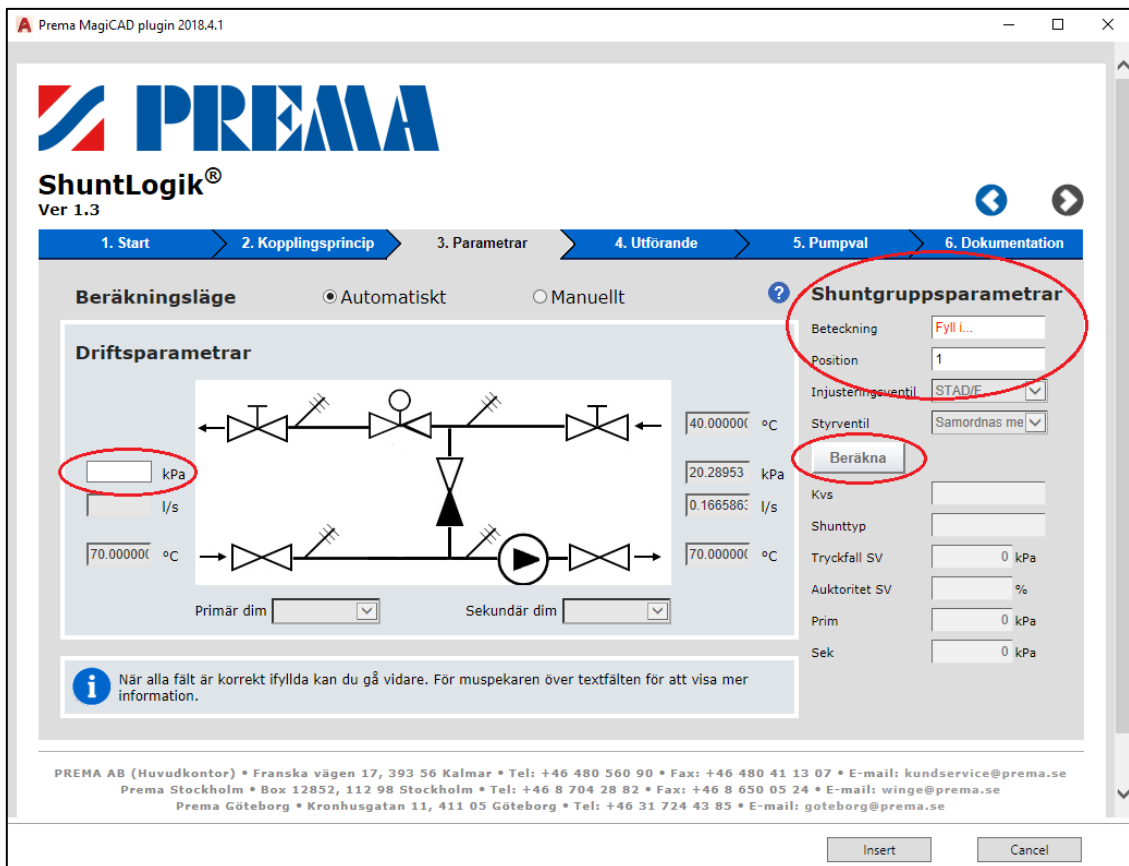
Prema MagiCAD plugin 2018.4.1

PREMA

ShuntLogik®
Ver 1.3

1. Start
2. Kopplingsprincip
3. Parametrar
4. Utförande
5. Pumpval
6. Dokumentation

Beräkningsläge
Automatiskt
Manuellt

Driftsparametrar

kPa
l/s
70.000000 °C

40.000000 °C
20.28953 kPa
0.1665863 l/s
70.000000 °C

Primär dim
Sekundär dim

Shuntgruppsparametrar
Beteckning Fyll i...
Position 1
Injusteringsventil STAD/F
Styrventil Samordnas me
Beräkna
Kvs
Shunttyp
Tryckfall SV 0 kPa
Auktoritet SV %
Prim 0 kPa
Sek 0 kPa

När alla fält är korrekt ifyllda kan du gå vidare. För muspekaren över textfälten för att visa mer information.

PREMA AB (Huvudkontor) • Franska vägen 17, 393 56 Kalmar • Tel: +46 480 560 90 • Fax: +46 480 41 13 07 • E-mail: kundservice@prema.se
Prema Stockholm • Box 12852, 112 98 Stockholm • Tel: +46 8 704 28 82 • Fax: +46 8 650 05 24 • E-mail: winge@prema.se
Prema Göteborg • Kronhusgatan 11, 411 05 Göteborg • Tel: +46 31 724 43 85 • E-mail: goteborg@prema.se

Insert
Cancel